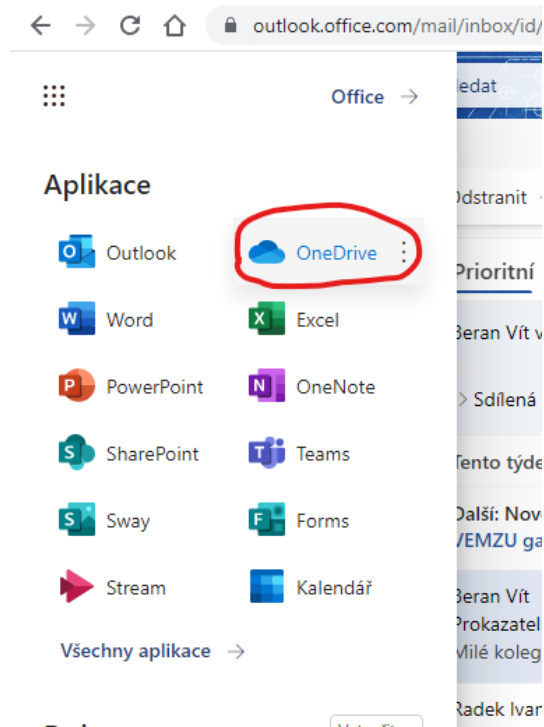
outlook.office.com/mail/inbox/id/

Office →

Aplikace

Outlook
OneDrive
Word
Excel
PowerPoint
OneNote
SharePoint
Teams
Sway
Forms
Stream
Kalendář

Všechny aplikace →

ledat
Odstranit
Prioritní
Beran Vít v
Sdílená
Tento týde
Další: Nov
VEMZU ga
Beran Vít
Prokazatel
Milé koleg
Radek Ivan
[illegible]